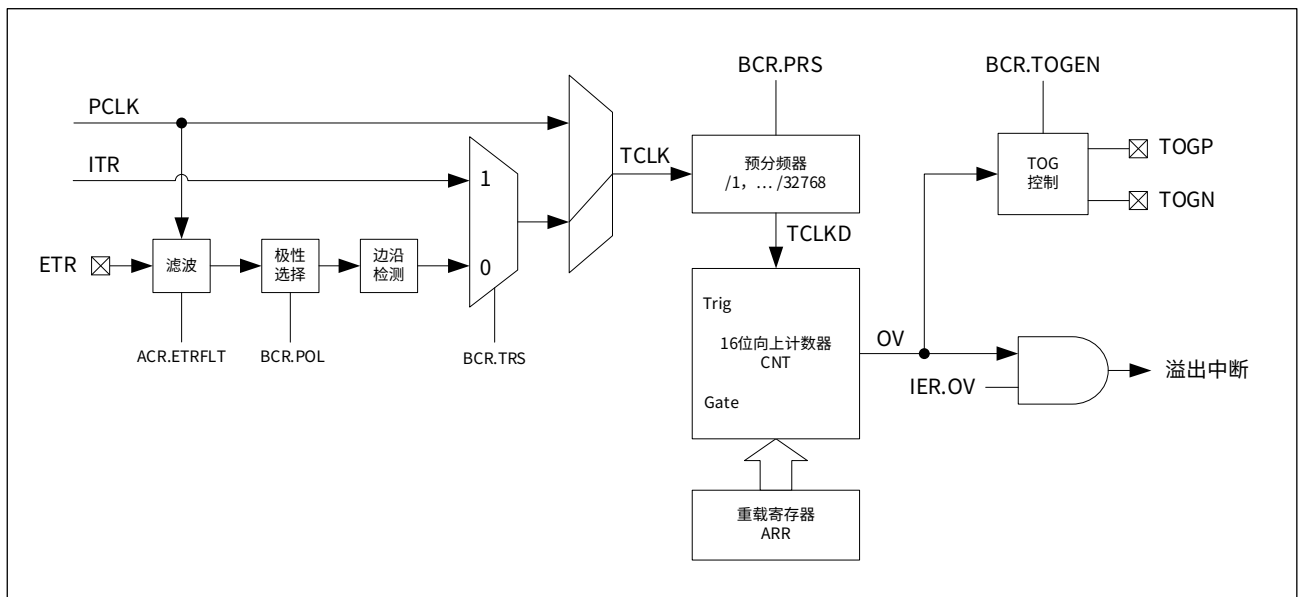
PCLK

ITR

ETR

滤波

极性选择

边沿检测

1

0

ACR.ETRFLT

BCR.POL

BCR.TRS

TCLK

BCR.PRS

预分频器
/1, ... /32768

TCLKD

Trig

16位向上计数器
CNT

Gate

重载寄存器
ARR

OV

BCR.TOGEN

TOG
控制

TOGP

TOGN

IER.OV

溢出中断